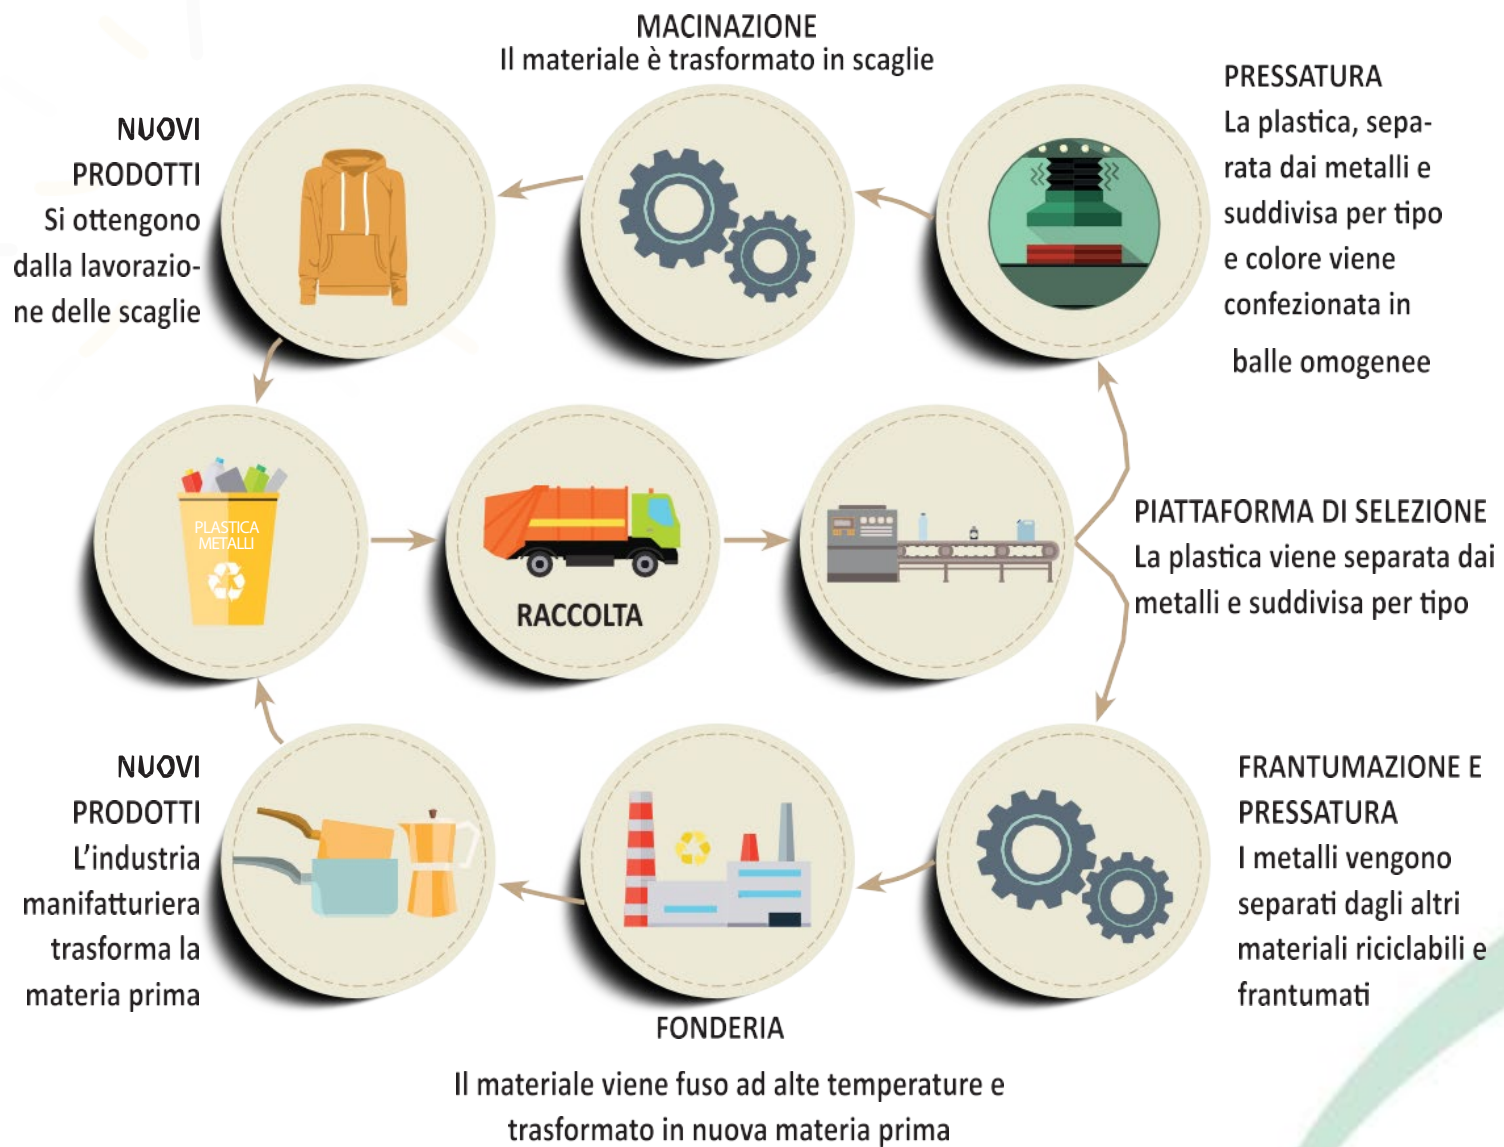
MACINAZIONE
Il materiale è trasformato in scaglie

NUOVI PRODOTTI
Si ottengono dalla lavorazione delle scaglie

PRESSATURA
La plastica, separata dai metalli e suddivisa per tipo e colore viene confezionata in balle omogenee

PLASTICA METALLI

RACCOLTA

PIATTAFORMA DI SELEZIONE
La plastica viene separata dai metalli e suddivisa per tipo

NUOVI PRODOTTI
L'industria manifatturiera trasforma la materia prima

FRANTUMAZIONE E PRESSATURA
I metalli vengono separati dagli altri materiali riciclabili e frantumati

FONDERIA

Il materiale viene fuso ad alte temperature e trasformato in nuova materia prima